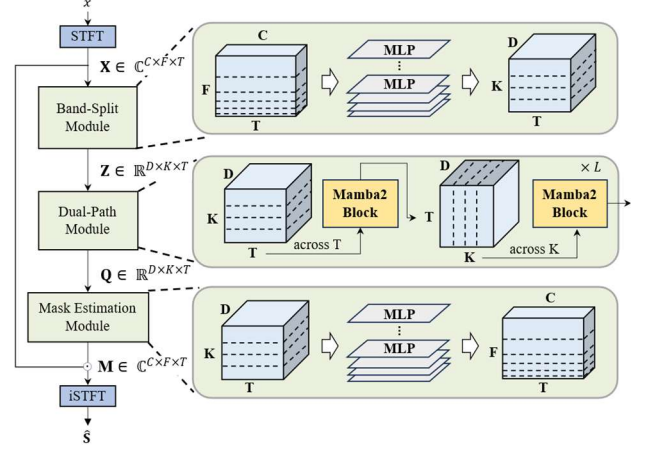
$x$

STFT

$\mathbf{X} \in \mathbb{C}^{C\times F\times T}$

Band-Split Module

C

F

T

MLP

⋮

MLP

D

K

T

$\mathbf{Z} \in \mathbb{R}^{D\times K\times T}$

Dual-Path Module

D

K

T

Mamba2 Block

across T

T

D

K

across K

Mamba2 Block

$\times L$

$\mathbf{Q} \in \mathbb{R}^{D\times K\times T}$

Mask Estimation Module

D

K

T

MLP

⋮

MLP

C

F

T

$\mathbf{M} \in \mathbb{C}^{C\times F\times T}$

iSTFT

$\hat{\mathbf{S}}$